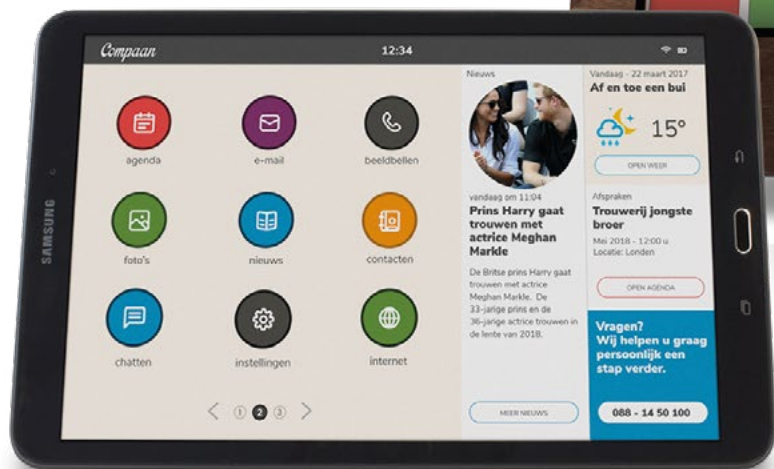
Compaan

12:34

agenda

e-mail

beeldbellen

foto's

nieuws

contacten

chatten

instellingen

internet

1 2 3

Nieuws

vandaag om 11:04

Prins Harry gaat trouwen met actrice Meghan Markle

De Britse prins Harry gaat trouwen met actrice Meghan Markle. De 33-jarige prins en de 36-jarige actrice trouwen in de lente van 2018.

MEER NIEUWS

Vandaag - 22 maart 2017

Af en toe een bui

15°

OPEN WEER

Afspraken

Trouwerij jongste broer

Mei 2018 - 12:00 u
Locatie: Londen

OPEN AGENDA

Vragen?
Wij helpen u graag persoonlijk een stap verder.

088 - 14 50 100

SAMSUNG